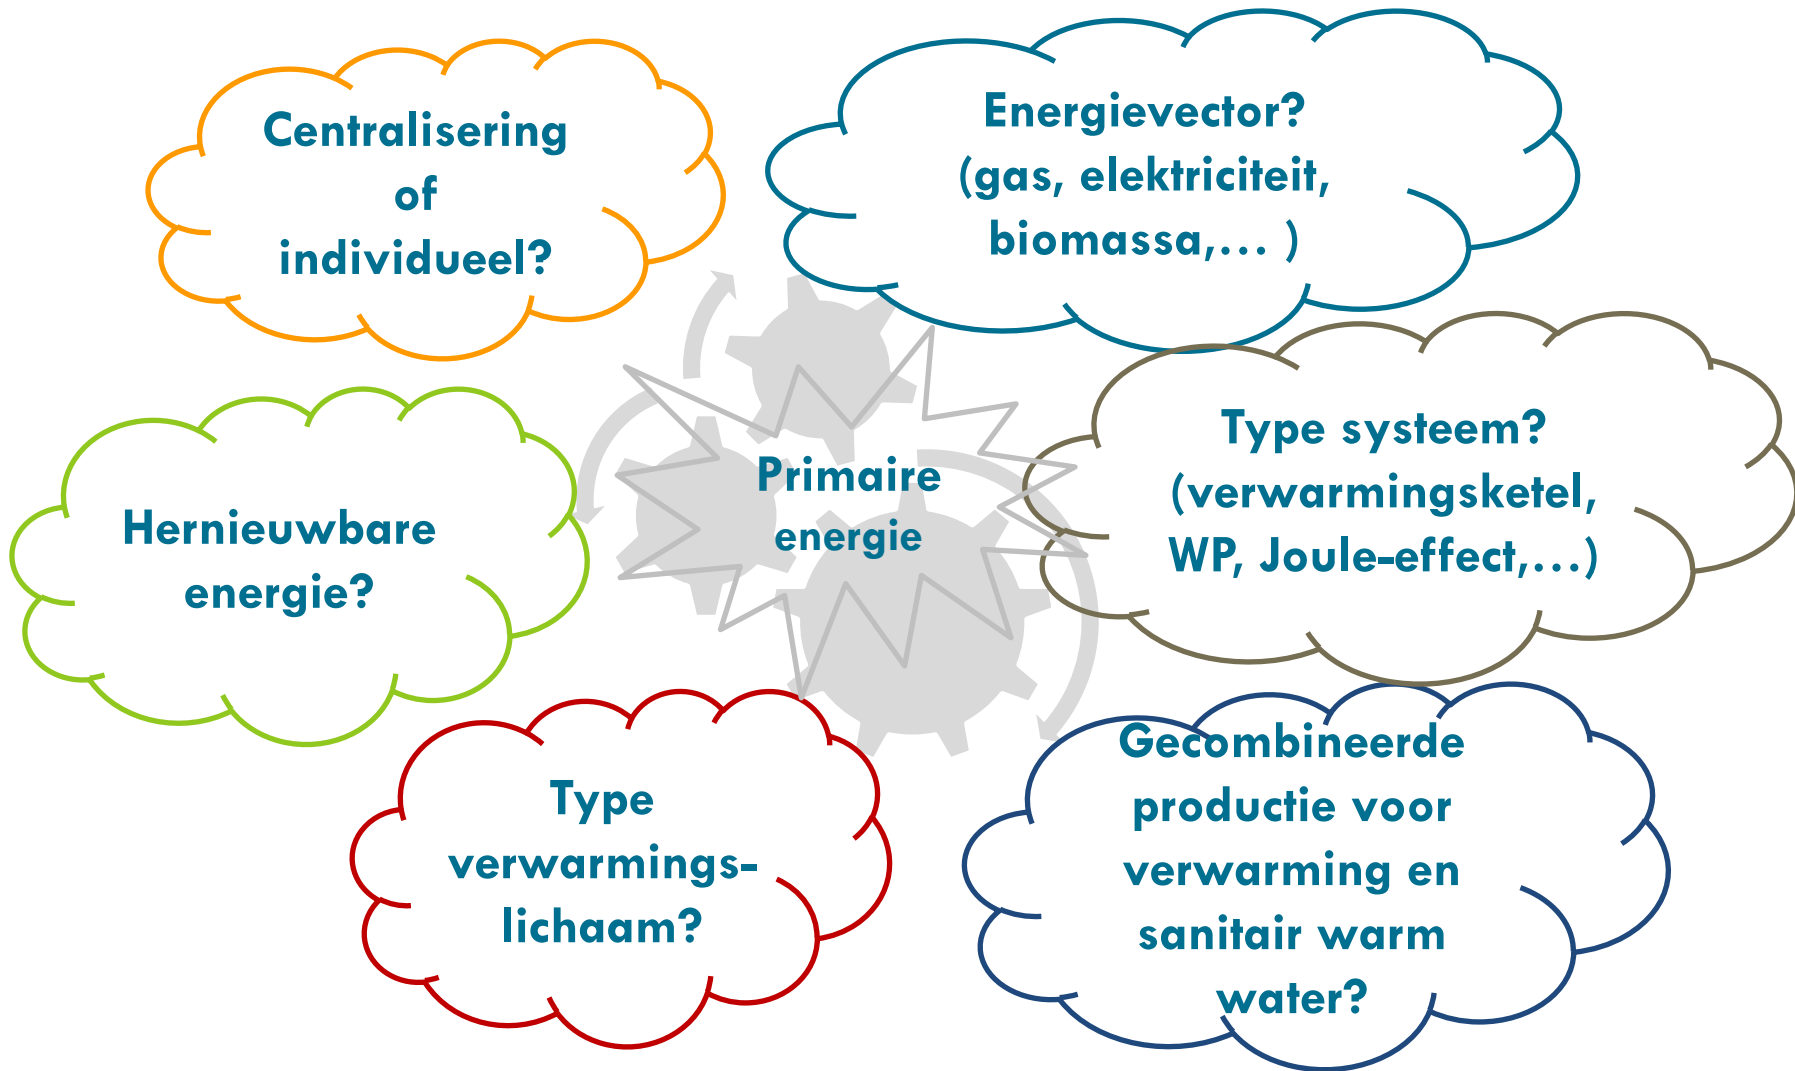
Centralisering of individueel?

Energievector? (gas, elektriciteit, biomassa,… )

Primaire energie

Hernieuwbare energie?

Type systeem? (verwarmingsketel, WP, Joule-effect,…)

Type verwarmingslichaam?

Gecombineerde productie voor verwarming en sanitair warm water?